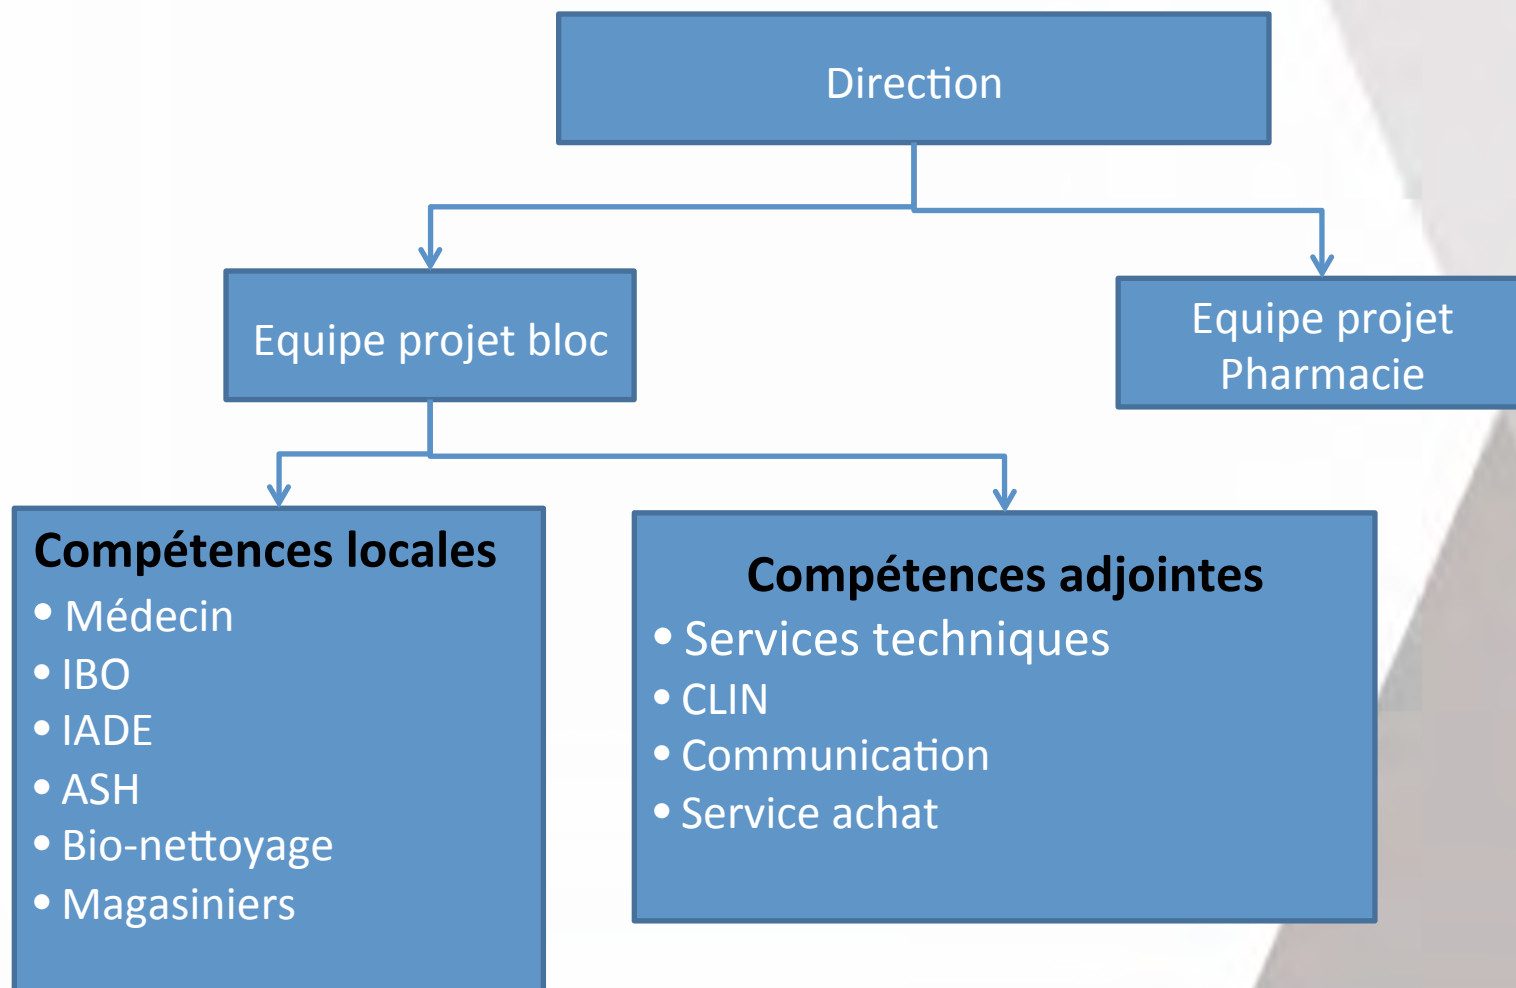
Direction

Equipe projet bloc

Equipe projet Pharmacie

Compétences locales
• Médecin
• IBO
• IADE
• ASH
• Bio-nettoyage
• Magasiniers

Compétences adjointes
• Services techniques
• CLIN
• Communication
• Service achat